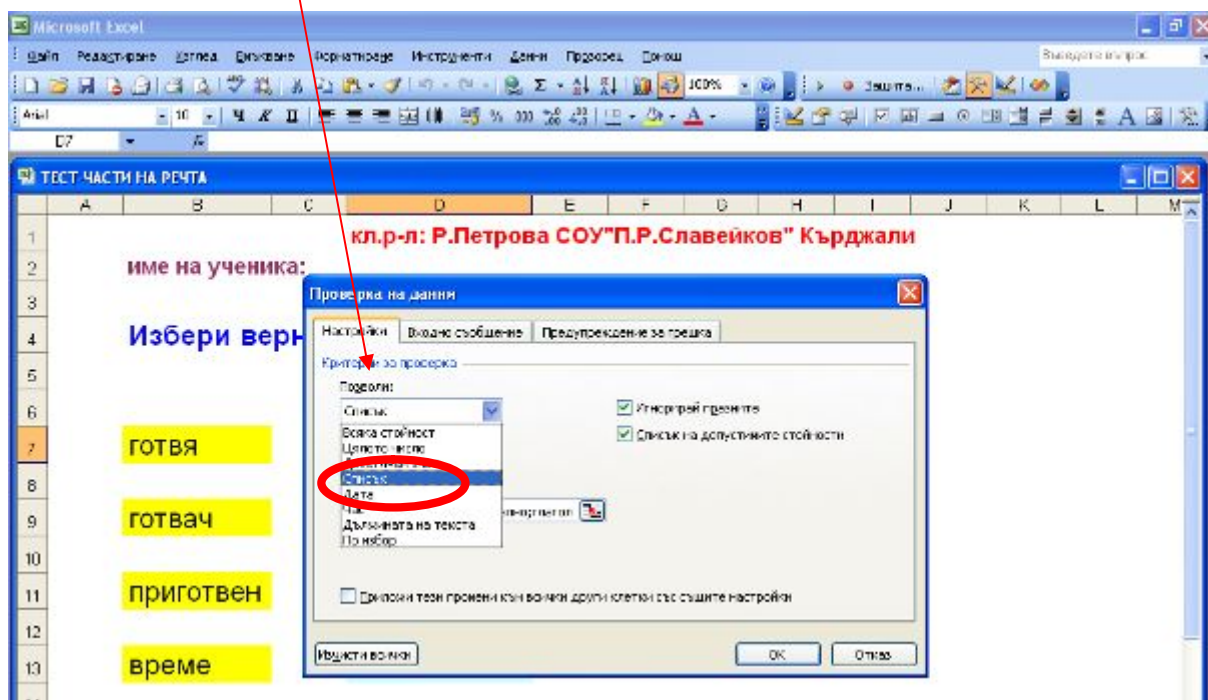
Microsoft Excel

Файл Редактиране Изглед Вмъкване Форматиране Инструменти Данни Прозорец Помощ

Въведете въпрос

100%

Защита...

Arial 10

D7 fx

ТЕСТ ЧАСТИ НА РЕЧТА

| | A | B | C | D | E | F | G | H | I | J | K | L | M |
|---|---|---|---|---|---|---|---|---|---|---|---|---|---|
| 1 | | | | кл.р-л: Р.Петрова СОУ"П.Р.Славейков" Кърджали | | | | | | | | | |
| 2 | | име на ученика: | | | | | | | | | | | |
| 3 | | | | | | | | | | | | | |
| 4 | | Избери верн | | | | | | | | | | | |
| 5 | | | | | | | | | | | | | |
| 6 | | | | | | | | | | | | | |
| 7 | | готвя | | | | | | | | | | | |
| 8 | | | | | | | | | | | | | |
| 9 | | готвач | | | | | | | | | | | |
| 10 | | | | | | | | | | | | | |
| 11 | | приготвен | | | | | | | | | | | |
| 12 | | | | | | | | | | | | | |
| 13 | | време | | | | | | | | | | | |

Проверка на данни

Настройки | Входно съобщение | Предупреждение за грешка

Критерии за проверка

Позволи:

Списък

Всяка стойност
Цялото число
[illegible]
Списък
Дата
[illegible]
Дължината на текста
По избор

Игнорирай празните

Списък на допустимите стойности

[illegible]

Приложи тези промени към всички други клетки със същите настройки

Изчисти всички

ОК

Отказ